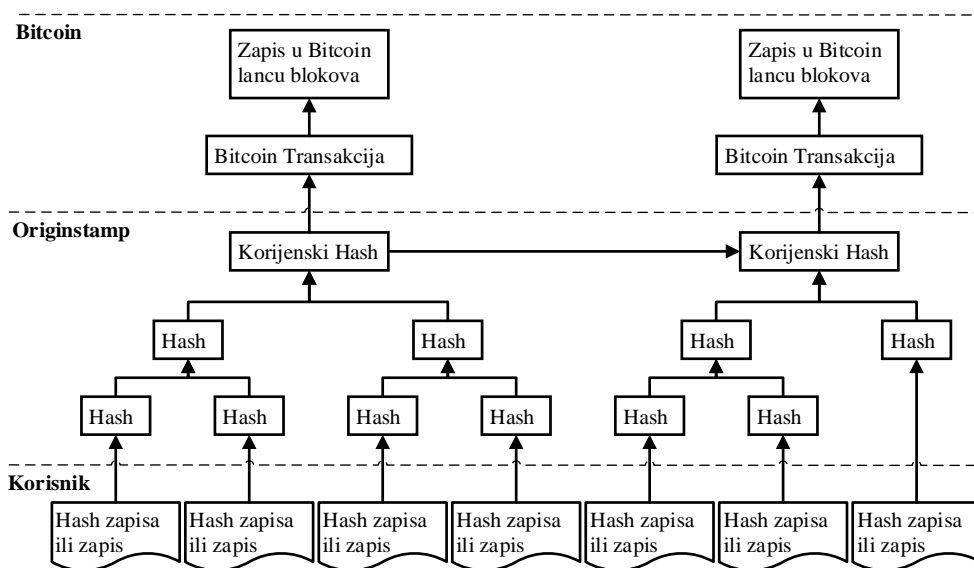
Bitcoin

Zapis u Bitcoin lancu blokova

Zapis u Bitcoin lancu blokova

Bitcoin Transakcija

Bitcoin Transakcija

Originstamp

Korijenski Hash

Korijenski Hash

Hash

Hash

Hash

Hash

Hash

Hash

Hash

Hash

Hash

Hash

Hash

Korisnik

Hash zapisa ili zapis

Hash zapisa ili zapis

Hash zapisa ili zapis

Hash zapisa ili zapis

Hash zapisa ili zapis

Hash zapisa ili zapis

Hash zapisa ili zapis